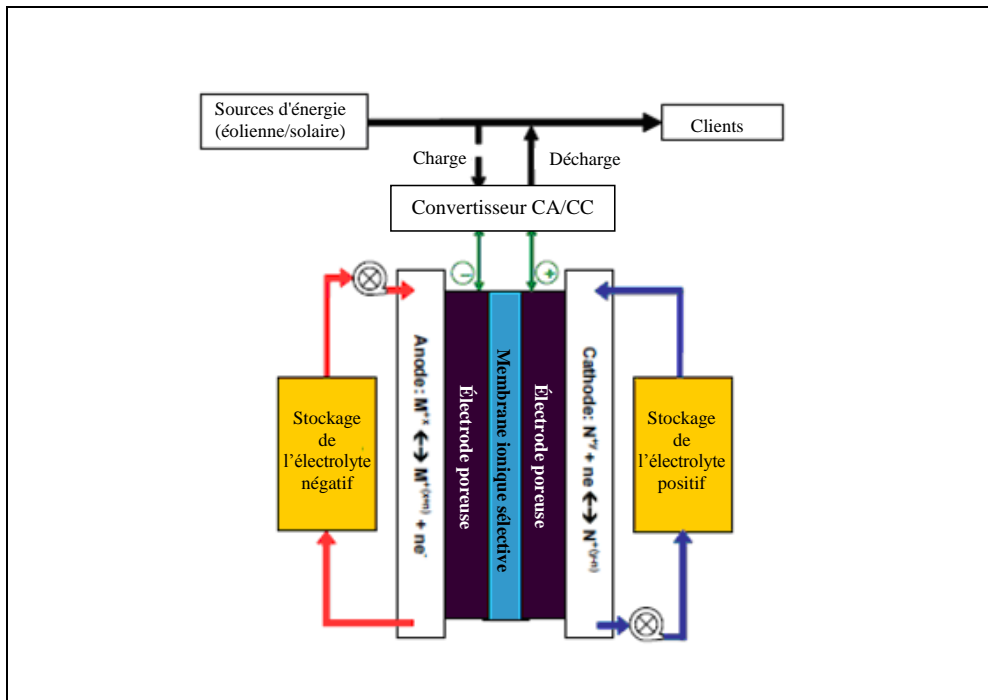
Sources d'énergie (éolienne/solaire)

Clients

Charge

Décharge

Convertisseur CA/CC

−

+

Stockage de l'électrolyte négatif

Anode : $M^{+x} \leftrightarrow M^{+(x+n)} + ne^-$

Électrode poreuse

Membrane ionique sélective

Électrode poreuse

Cathode : $N^{+y} + ne \leftrightarrow N^{+(y-n)}$

Stockage de l'électrolyte positif